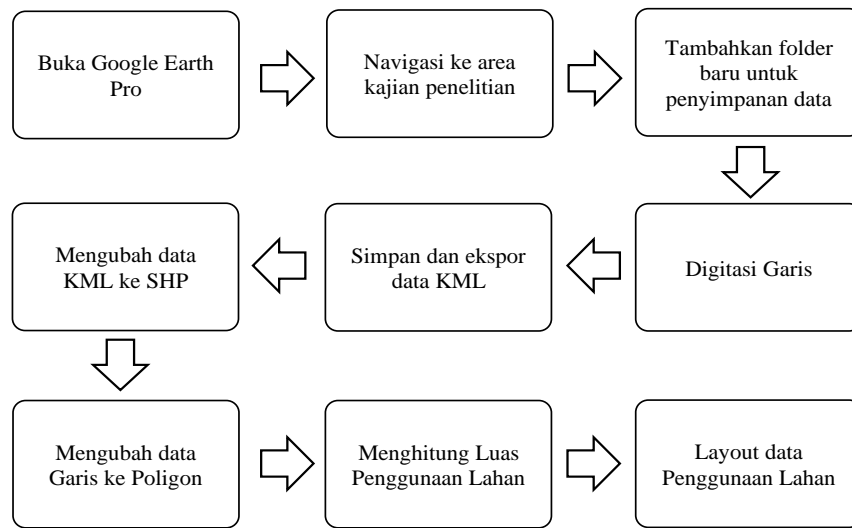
Buka Google Earth Pro

Navigasi ke area kajian penelitian

Tambahkan folder baru untuk penyimpanan data

Digitasi Garis

Simpan dan ekspor data KML

Mengubah data KML ke SHP

Mengubah data Garis ke Poligon

Menghitung Luas Penggunaan Lahan

Layout data Penggunaan Lahan